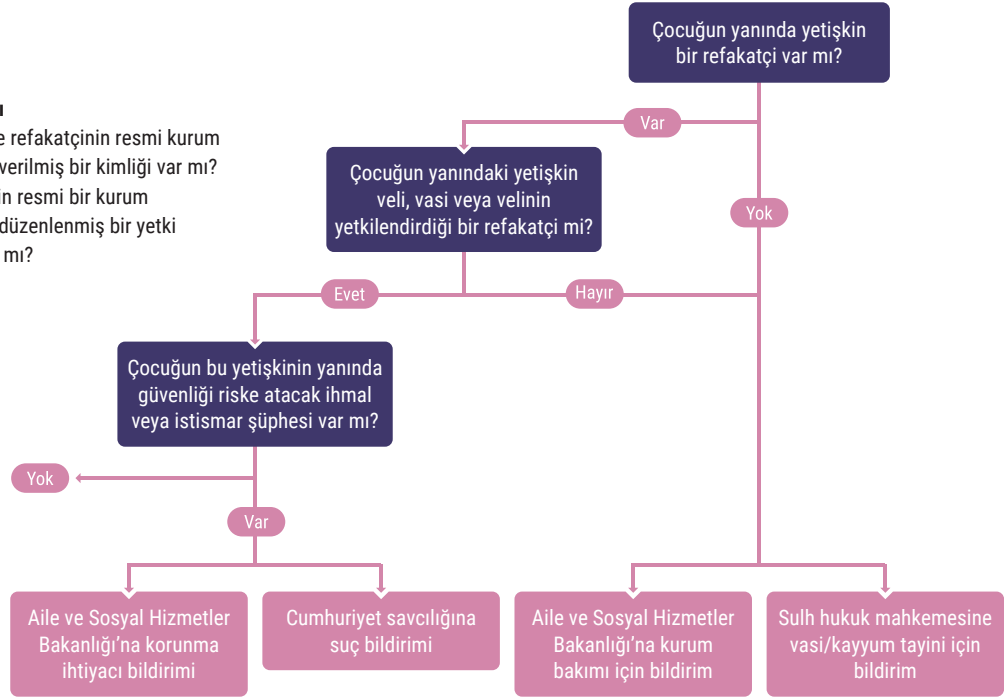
Çocuğun yanında yetişkin bir refakatçi var mı?

u
e refakatçinin resmi kurum
verilmiş bir kimliği var mı?
in resmi bir kurum
düzenlenmiş bir yetki
mı?

Var

Çocuğun yanındaki yetişkin veli, vasi veya velinin yetkilendirdiği bir refakatçi mi?

Yok

Evet

Hayır

Çocuğun bu yetişkinin yanında güvenliği riske atacak ihmal veya istismar şüphesi var mı?

Yok

Var

Aile ve Sosyal Hizmetler Bakanlığı'na korunma ihtiyacı bildirimi

Cumhuriyet savcılığına suç bildirimi

Aile ve Sosyal Hizmetler Bakanlığı'na kurum bakımı için bildirim

Sulh hukuk mahkemesine vasi/kayyum tayini için bildirim